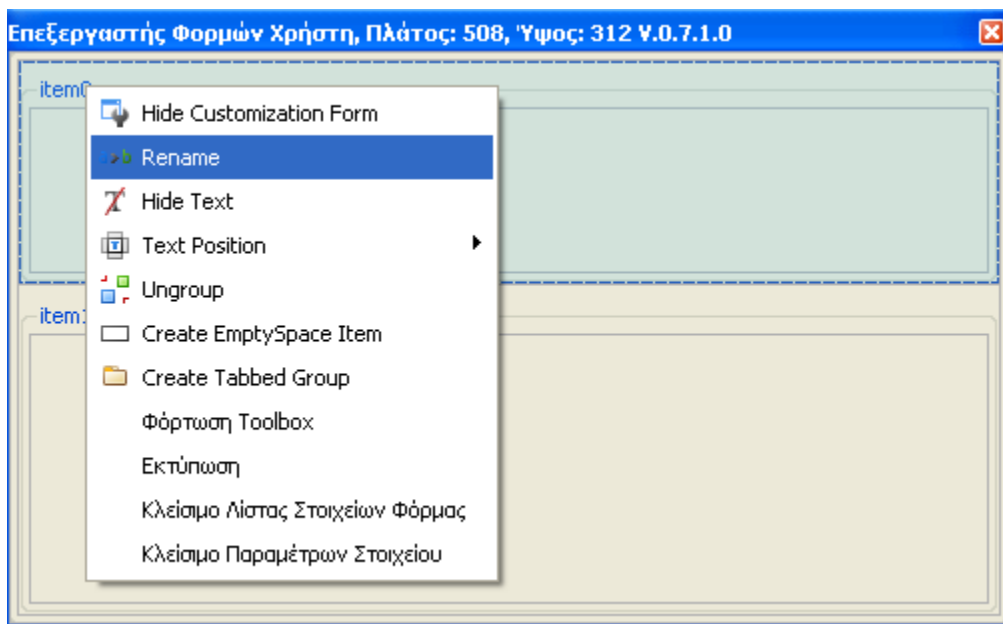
Επεξεργαστής Φορμών Χρήστη, Πλάτος: 508, Ύψος: 312 V.0.7.1.0

item0

Hide Customization Form
Rename
Hide Text
Text Position
Ungroup
Create EmptySpace Item
Create Tabbed Group
Φόρτωση Toolbox
Εκτύπωση
Κλείσιμο Λίστας Στοιχείων Φόρμας
Κλείσιμο Παραμέτρων Στοιχείου

item1